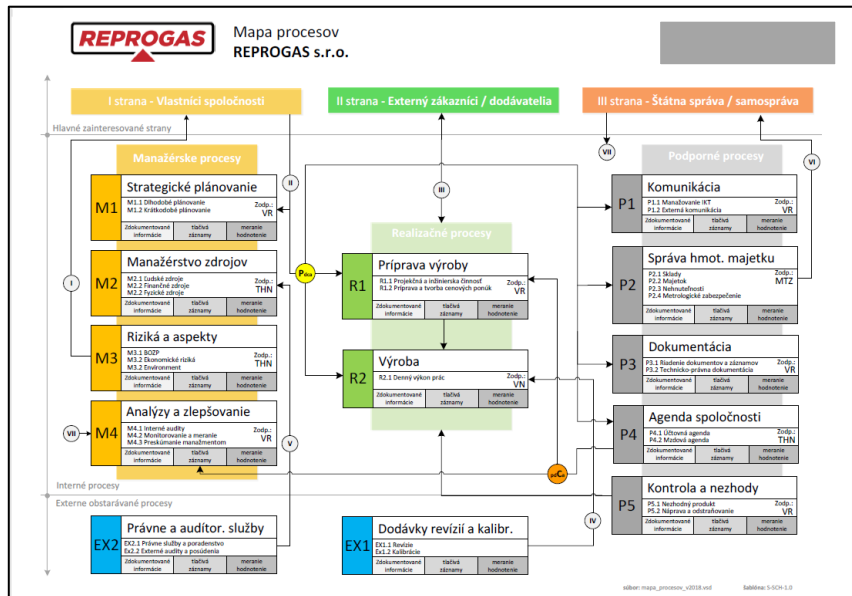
REPROGAS

Mapa procesov
REPROGAS s.r.o.

Hlavné zainteresované strany

I strana - Vlastníci spoločnosti

II strana - Externý zákazníci / dodávatelia

III strana - Štátna správa / samospráva

Manažérske procesy

Podporné procesy

Realizačné procesy

I

II

III

IV

V

VI

VII

VII

M1
Strategické plánovanie
M1.1 Dlhodobé plánovanie
M1.2 Krátkodobé plánovanie
Zodp.: VR

| Zdokumentované informácie | tlačivá záznamy | meranie hodnotenie |
|---|---|---|

M2
Manažérstvo zdrojov
M2.1 Ľudské zdroje
M2.2 Finančné zdroje
M2.3 Fyzické zdroje
Zodp.: THN

| Zdokumentované informácie | tlačivá záznamy | meranie hodnotenie |
|---|---|---|

M3
Riziká a aspekty
M3.1 BOZP
M3.2 Ekonomické riziká
M3.3 Environment
Zodp.: THN

| Zdokumentované informácie | tlačivá záznamy | meranie hodnotenie |
|---|---|---|

M4
Analýzy a zlepšovanie
M4.1 Interné audity
M4.2 Monitorovanie a meranie
M4.3 Preskúmanie manažmentom
Zodp.: VR

| Zdokumentované informácie | tlačivá záznamy | meranie hodnotenie |
|---|---|---|

P$_{in}$

R1
Príprava výroby
R1.1 Projekčná a inžinierska činnosť
R1.2 Príprava a tvorba cenových ponúk
Zodp.: VR

| Zdokumentované informácie | tlačivá záznamy | meranie hodnotenie |
|---|---|---|

R2
Výroba
R2.1 Denný výkon prác
Zodp.: VN

| Zdokumentované informácie | tlačivá záznamy | meranie hodnotenie |
|---|---|---|

P$_{out}$

P1
Komunikácia
P1.1 Manažovanie IKT
P1.2 Externá komunikácia
Zodp.: VR

| Zdokumentované informácie | tlačivá záznamy | meranie hodnotenie |
|---|---|---|

P2
Správa hmot. majetku
P2.1 Sklady
P2.2 Majetok
P2.3 Nehnuteľnosti
P2.4 Metrologické zabezpečenie
Zodp.: MTZ

| Zdokumentované informácie | tlačivá záznamy | meranie hodnotenie |
|---|---|---|

P3
Dokumentácia
P3.1 Riadenie dokumentov a záznamov
P3.2 Technicko-právna dokumentácia
Zodp.: VR

| Zdokumentované informácie | tlačivá záznamy | meranie hodnotenie |
|---|---|---|

P4
Agenda spoločnosti
P4.1 Účtovná agenda
P4.2 Mzdová agenda
Zodp.: THN

| Zdokumentované informácie | tlačivá záznamy | meranie hodnotenie |
|---|---|---|

P5
Kontrola a nezhody
P5.1 Nezhodný produkt
P5.2 Náprava a odstraňovanie
Zodp.: VR

| Zdokumentované informácie | tlačivá záznamy | meranie hodnotenie |
|---|---|---|

Interné procesy

Externe obstarávané procesy

EX2
Právne a audítor. služby
EX2.1 Právne služby a poradenstvo
EX2.2 Externé audity a posúdenia

| Zdokumentované informácie | tlačivá záznamy | meranie hodnotenie |
|---|---|---|

EX1
Dodávky revízií a kalibr.
Ex1.1 Revízie
Ex1.2 Kalibrácie

| Zdokumentované informácie | tlačivá záznamy | meranie hodnotenie |
|---|---|---|

súbor: mapa_procesov_v2018.vsd
šablóna: S-SCH-1.0